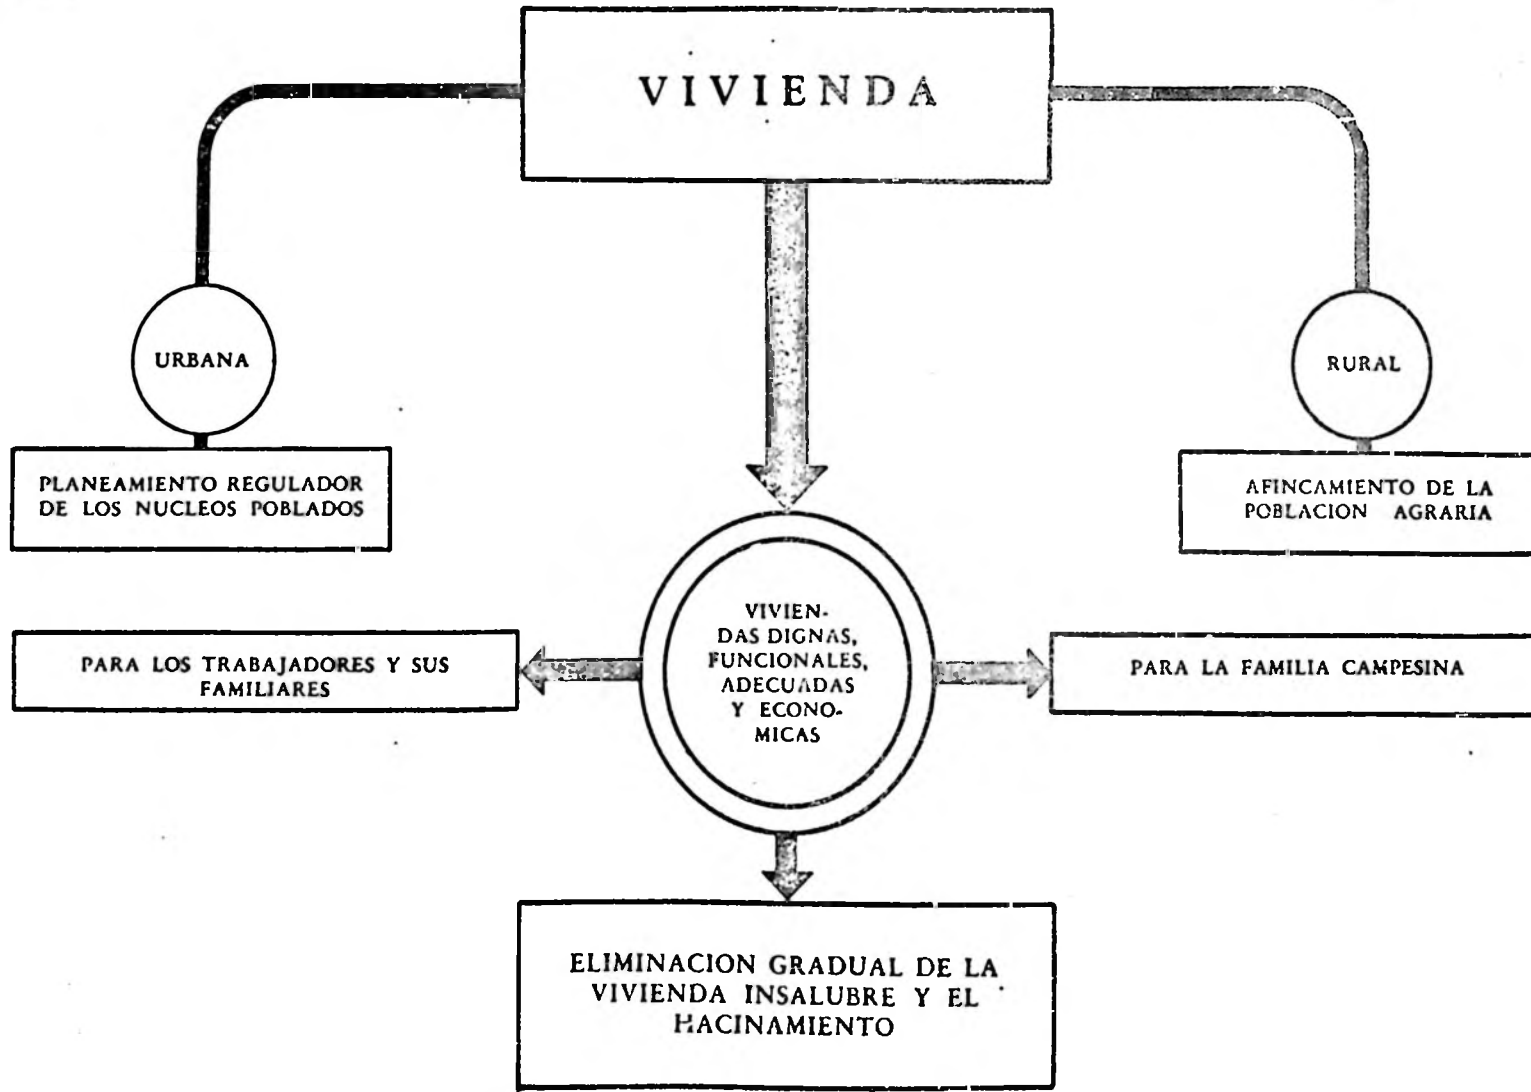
VIVIENDA

URBANA

RURAL

PLANEAMIENTO REGULADOR DE LOS NUCLEOS POBLADOS

AFINCAMIENTO DE LA POBLACION AGRARIA

VIVIENDAS DIGNAS, FUNCIONALES, ADECUADAS Y ECONOMICAS

PARA LOS TRABAJADORES Y SUS FAMILIARES

PARA LA FAMILIA CAMPESINA

ELIMINACION GRADUAL DE LA VIVIENDA INSALUBRE Y EL HACINAMIENTO